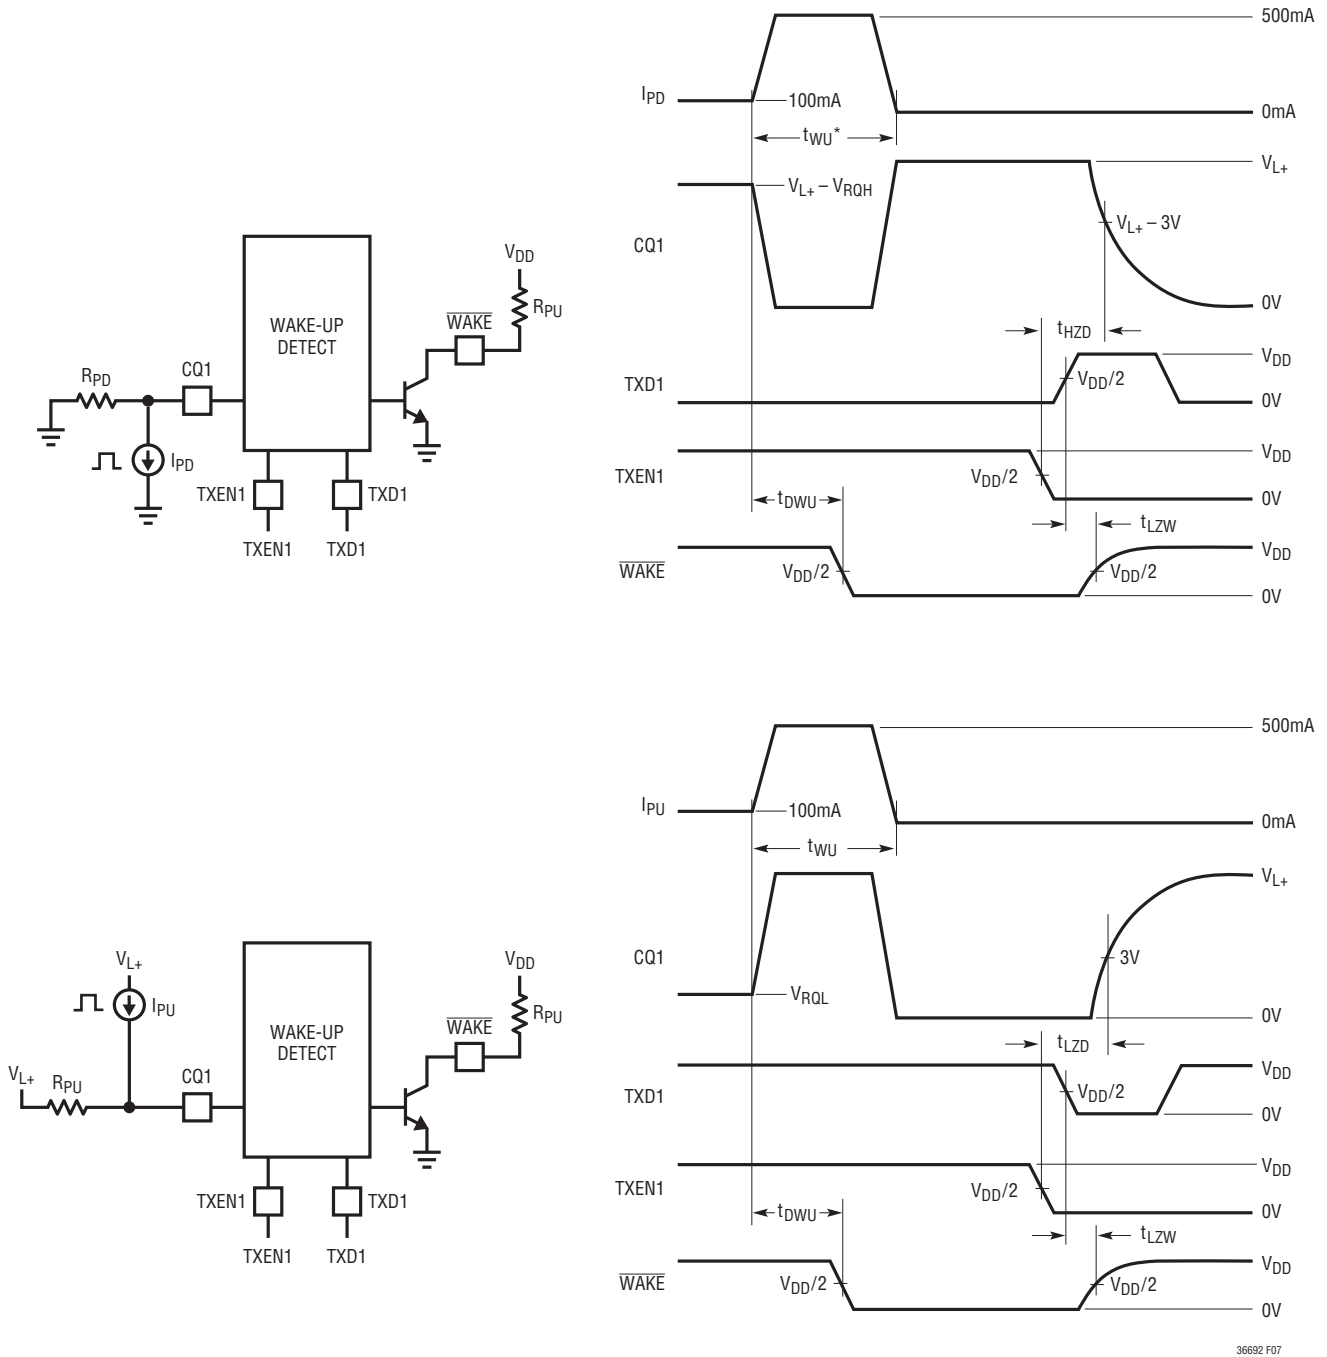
$V_{DD}$
$R_{PU}$
$\overline{WAKE}$
WAKE-UP DETECT
$R_{PD}$
CQ1
$I_{PD}$
TXEN1
TXD1
TXEN1
TXD1

500mA
$I_{PD}$
100mA
0mA
$t_{WU}$*
$V_{L+}$
CQ1
$V_{L+} – V_{RQH}$
$V_{L+} – 3V$
0V
$t_{HZD}$
$V_{DD}$
TXD1
$V_{DD}/2$
0V
$V_{DD}$
TXEN1
$V_{DD}/2$
0V
$t_{DWU}$
$t_{LZW}$
$V_{DD}$
$\overline{WAKE}$
$V_{DD}/2$
$V_{DD}/2$
0V

$V_{L+}$
$I_{PU}$
$V_{DD}$
$R_{PU}$
$\overline{WAKE}$
WAKE-UP DETECT
$V_{L+}$
$R_{PU}$
CQ1
TXEN1
TXD1
TXEN1
TXD1

500mA
$I_{PU}$
100mA
0mA
$t_{WU}$
$V_{L+}$
CQ1
3V
$V_{RQL}$
0V
$t_{LZD}$
$V_{DD}$
TXD1
$V_{DD}/2$
0V
$V_{DD}$
TXEN1
$V_{DD}/2$
0V
$t_{DWU}$
$t_{LZW}$
$V_{DD}$
$\overline{WAKE}$
$V_{DD}/2$
$V_{DD}/2$
0V

36692 F07